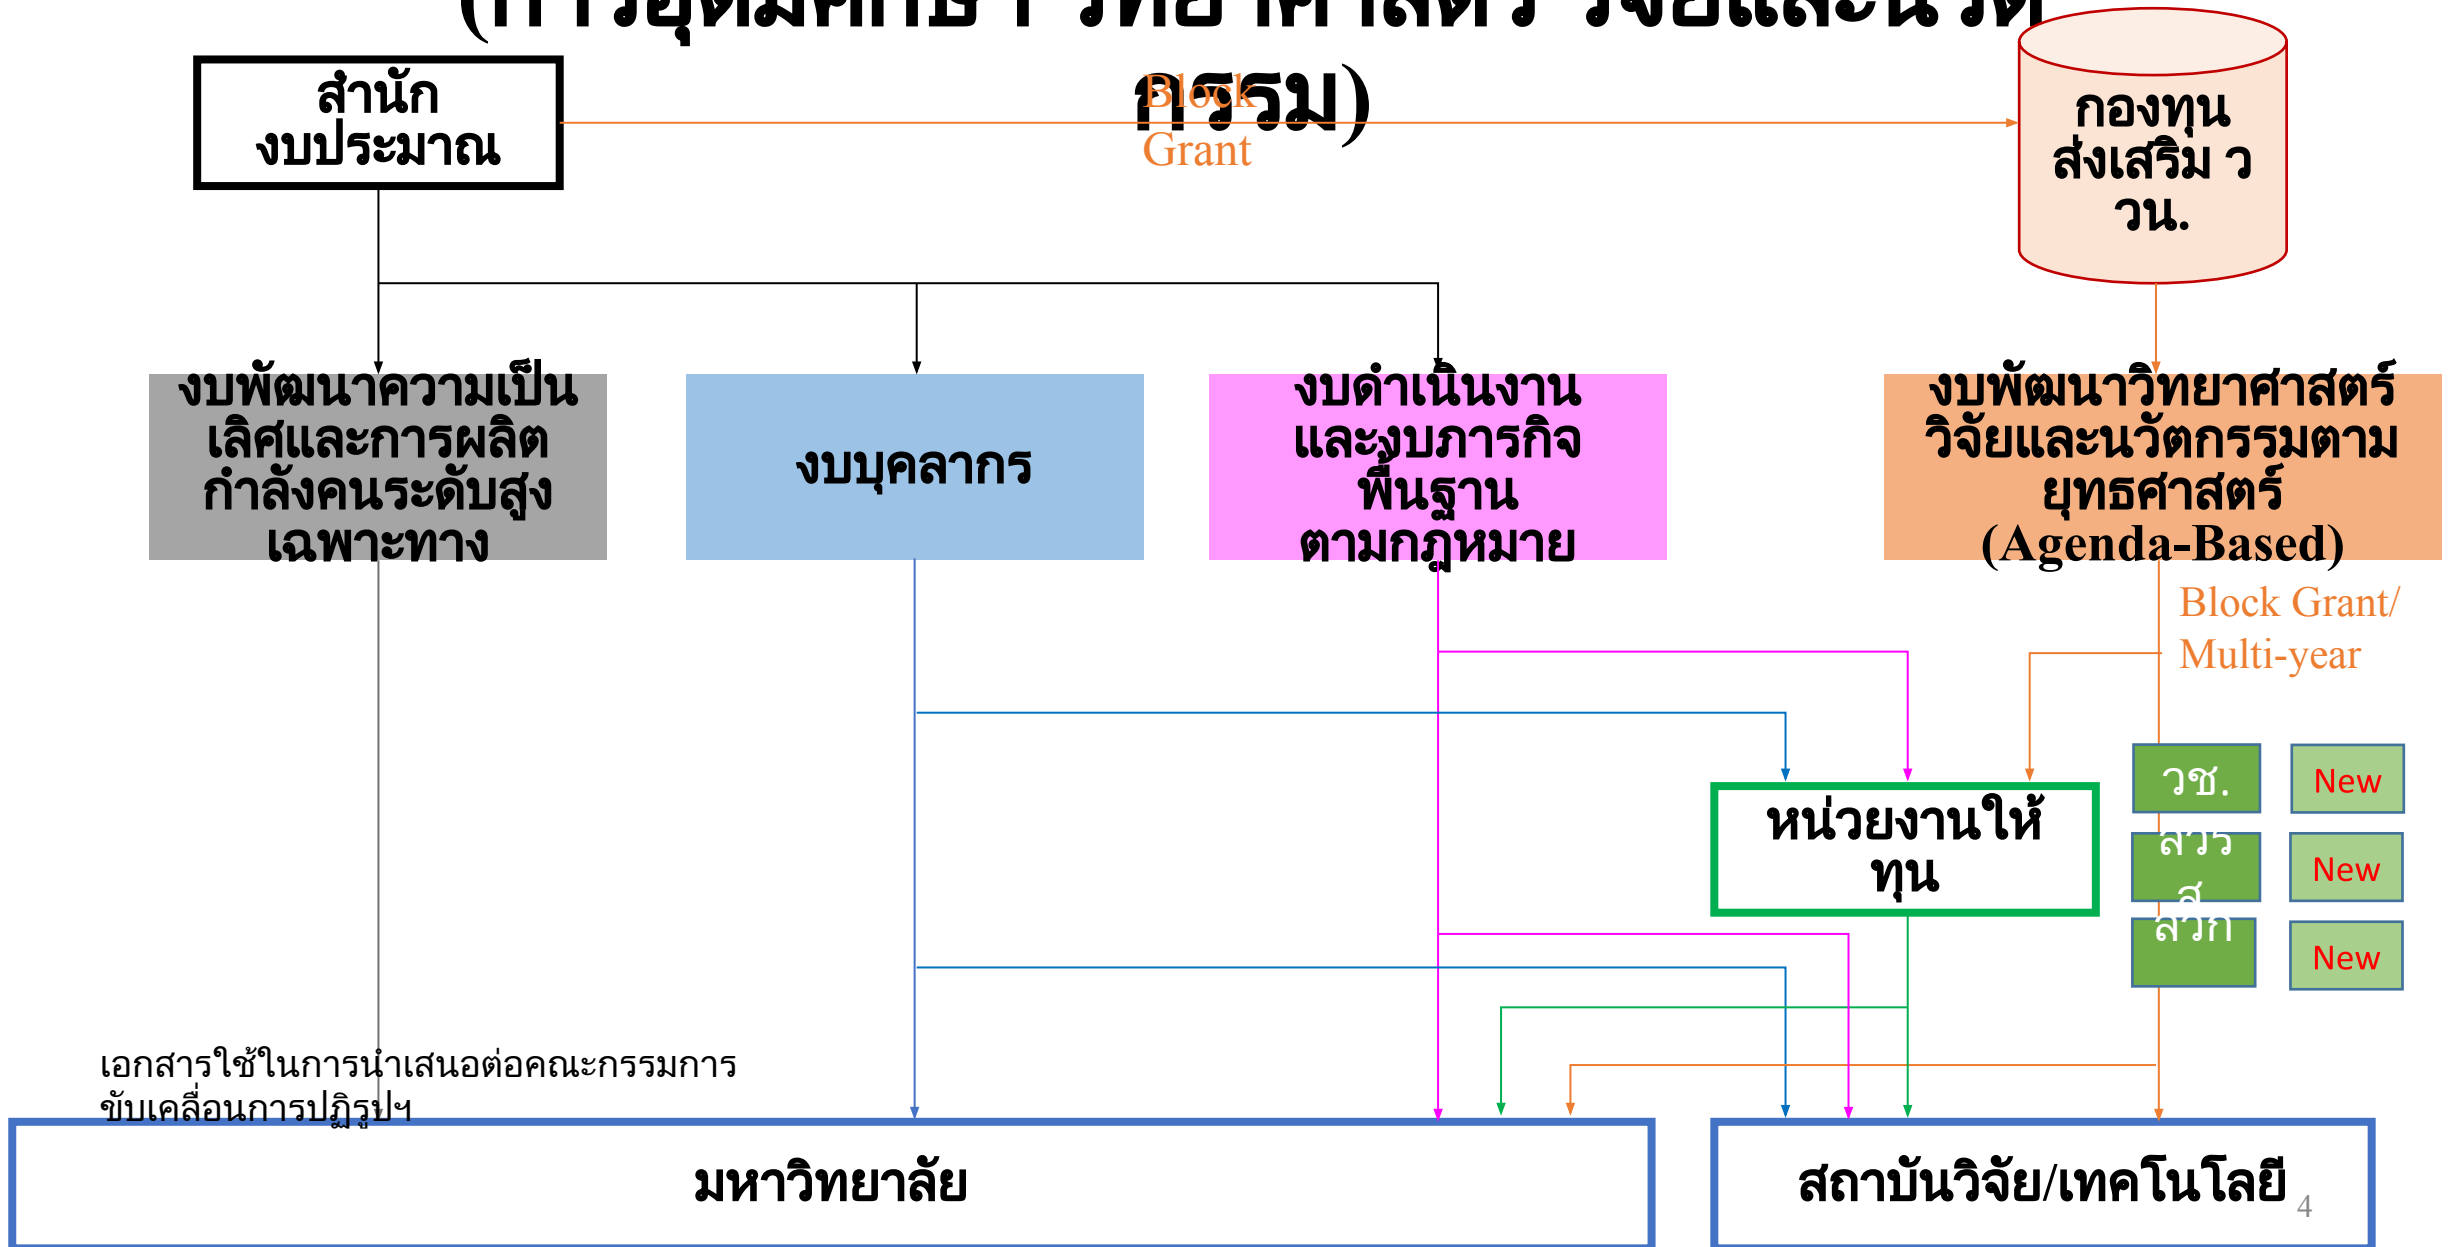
([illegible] วิทยาศาสตร์ วิจัยและนวัตกรรม)

สำนัก งบประมาณ

Block Grant

กองทุน ส่งเสริม ววน.

งบพัฒนาความเป็นเลิศและการผลิตกำลังคนระดับสูงเฉพาะทาง

งบบุคลากร

งบดำเนินงานและงบภารกิจพื้นฐานตามกฎหมาย

งบพัฒนาวิทยาศาสตร์ วิจัยและนวัตกรรมตามยุทธศาสตร์ (Agenda-Based)

Block Grant/ Multi-year

วช.

New

สวรส

New

สวก

New

หน่วยงานให้ทุน

เอกสารใช้ในการนำเสนอต่อคณะกรรมการขับเคลื่อนการปฏิรูปฯ

มหาวิทยาลัย

สถาบันวิจัย/เทคโนโลยี

4